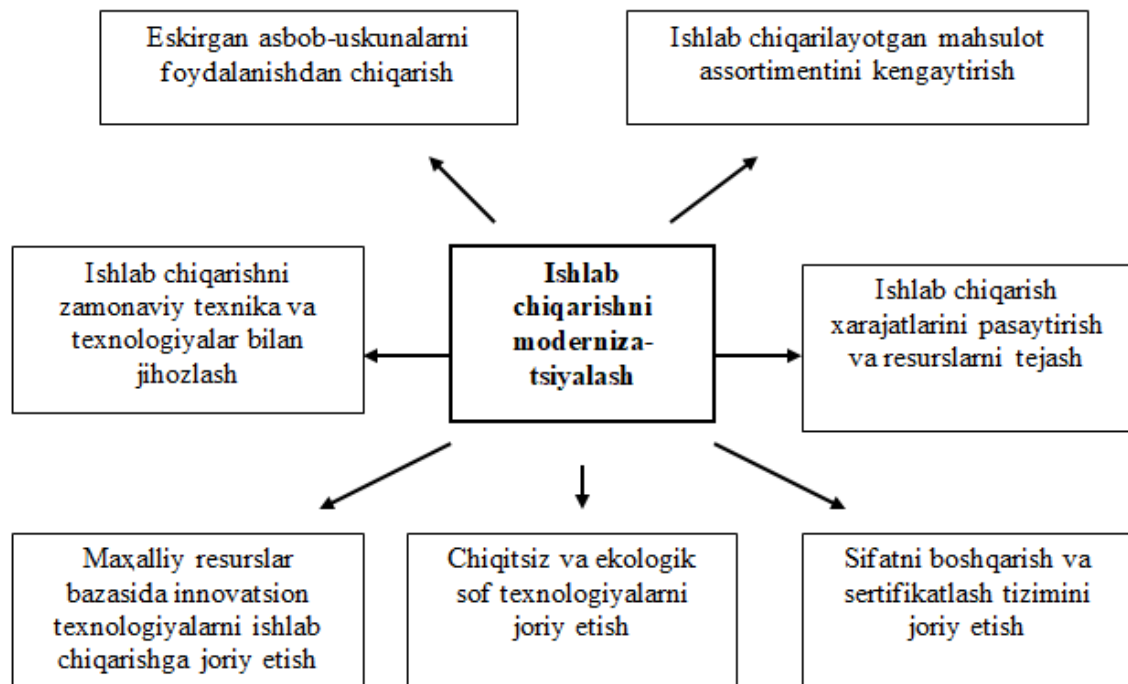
Eskirgan asbob-uskunalarni foydalanishdan chiqarish

Ishlab chiqarilayotgan mahsulot assortimentini kengaytirish

Ishlab chiqarishni zamonaviy texnika va texnologiyalar bilan jihozlash

**Ishlab chiqarishni moderniza-tsiyalash**

Ishlab chiqarish xarajatlarini pasaytirish va resurslarni tejash

Maxalliy resurslar bazasida innovatsion texnologiyalarni ishlab chiqarishga joriy etish

Chiqitsiz va ekologik sof texnologiyalarni joriy etish

Sifatni boshqarish va sertifikatlash tizimini joriy etish